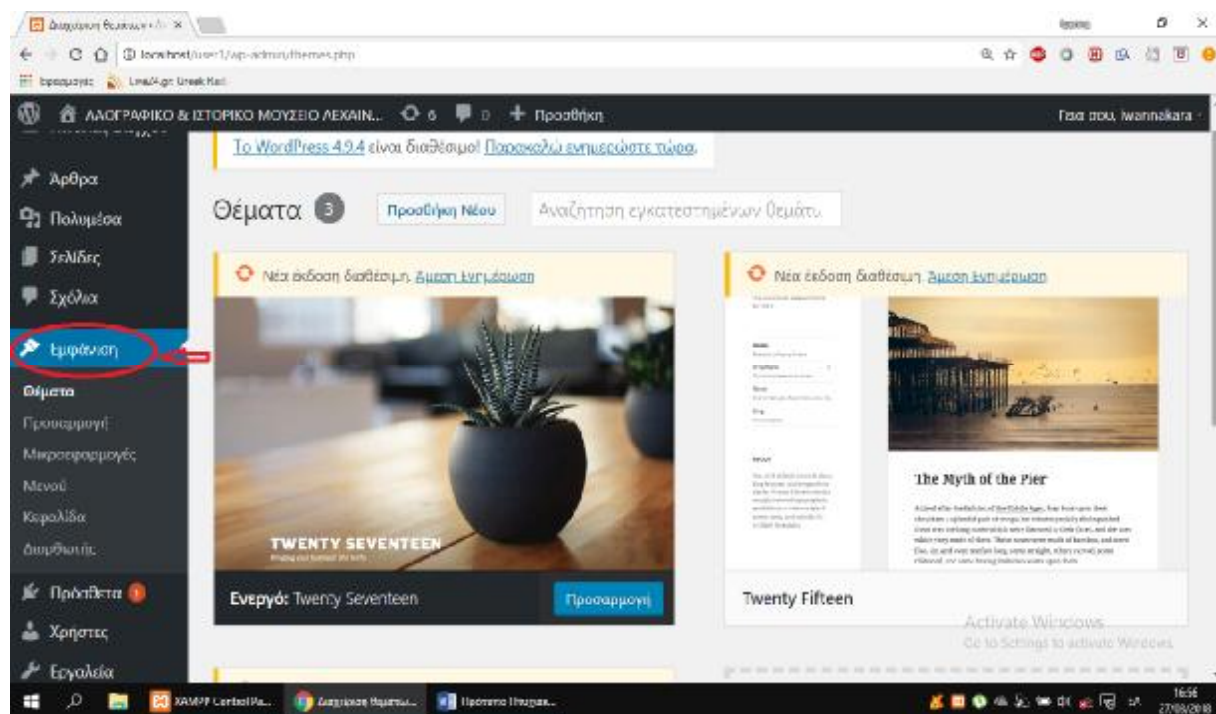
Διαχείριση Θεμάτων ‹ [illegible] ×

Ιωάννα

localhost/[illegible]/wp-admin/themes.php

Εφαρμογές Live24.gr Greek Rad

ΛΑΟΓΡΑΦΙΚΟ & ΙΣΤΟΡΙΚΟ ΜΟΥΣΕΙΟ ΛΕΧΑΙΝ... 6 0 + Προσθήκη

Γεια σου, iwannakara

Το WordPress 4.9.4 είναι διαθέσιμο! Παρακαλώ ενημερώστε τώρα.

Άρθρα
Πολυμέσα
Σελίδες
Σχόλια
Εμφάνιση
Θέματα
Προσαρμογή
Μικροεφαρμογές
Μενού
Κεφαλίδα
Διορθωτής
Πρόσθετα
Χρήστες
Εργαλεία

Θέματα 3

Προσθήκη Νέου

Αναζήτηση εγκατεστημένων θεμάτων

Νέα έκδοση διαθέσιμη. Άμεση Ενημέρωση

TWENTY SEVENTEEN

Ενεργό: Twenty Seventeen

Προσαρμογή

Νέα έκδοση διαθέσιμη. Άμεση Ενημέρωση

The Myth of the Pier

Twenty Fifteen

Activate Windows
Go to Settings to activate Windows.

XAMPP Control Pa...

Διαχείριση θεμάτων...

Πρότυπο Πτυχια...

16:56
27/03/2018